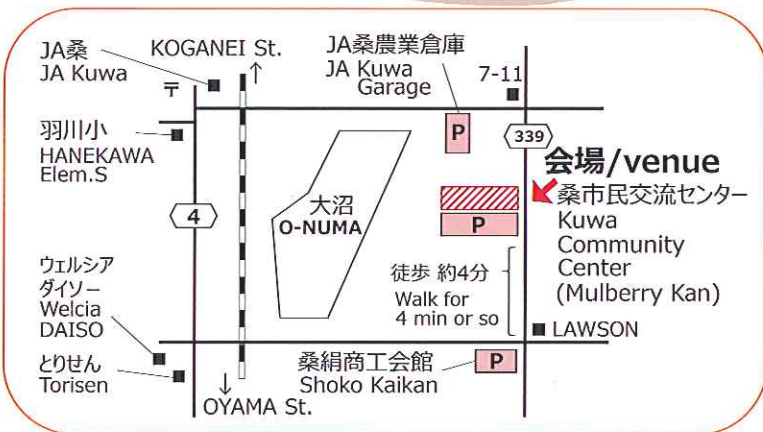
JA桑
JA Kuwa

KOGANEI St. ↑

〒

JA桑農業倉庫
JA Kuwa Garage

7-11

羽川小
HANEKAWA Elem.S

P

339

会場/venue

桑市民交流センター
Kuwa Community Center (Mulberry Kan)

4

大沼
O-NUMA

P

徒歩 約4分
Walk for 4 min or so

ウェルシア
ダイソー
Welcia
DAISO

LAWSON

とりせん
Torisen

桑絹商工会館
Shoko Kaikan

P

↓
OYAMA St.